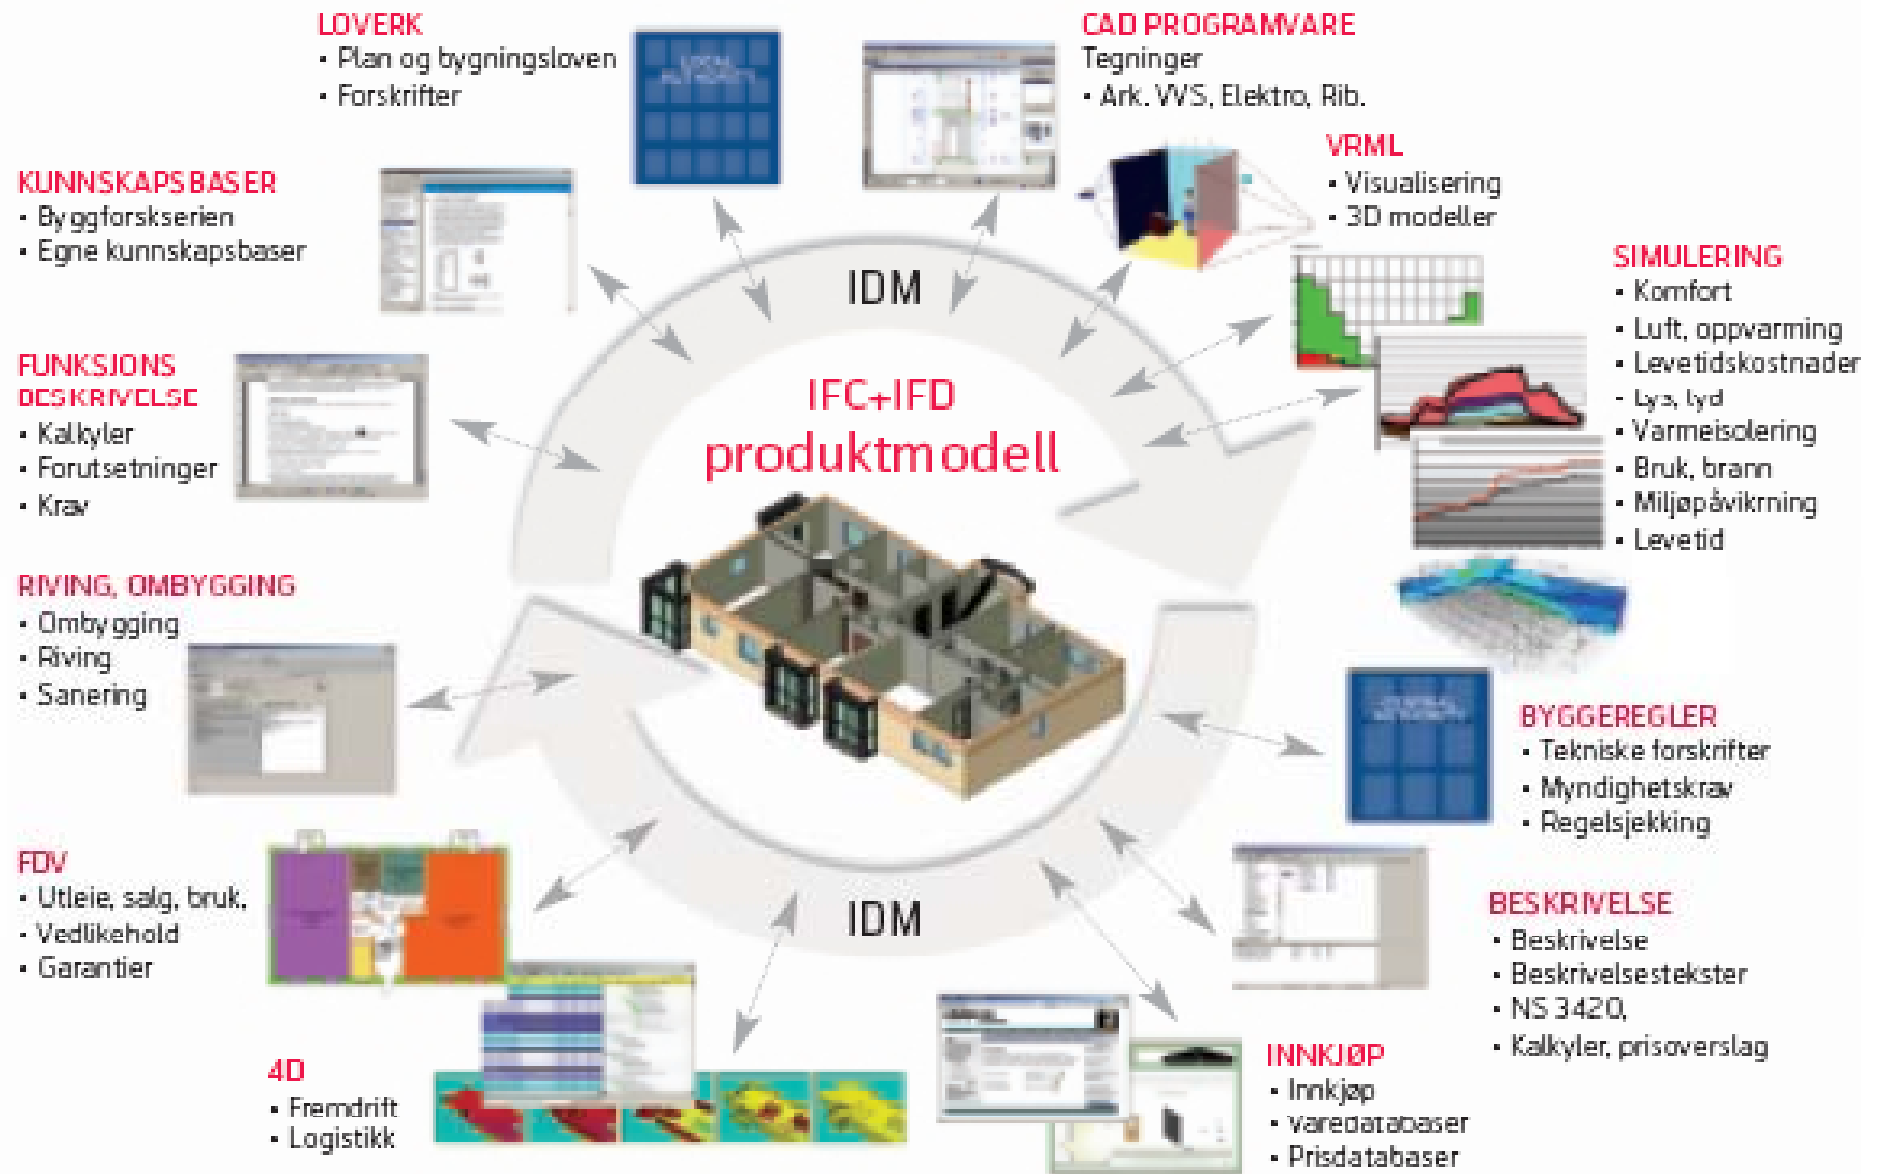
LOVERK
• Plan og bygningsloven
• Forskrifter

CAD PROGRAMVARE
Tegninger
• Ark. VVS, Elektro, Rib.

KUNNSKAPSBASER
• Byggforskserien
• Egne kunnskapsbaser

VRML
• Visualisering
• 3D modeller

IDM

SIMULERING
• Komfort
• Luft, oppvarming
• Levetidskostnader
• Lys, lyd
• Varmeisolering
• Bruk, brann
• Miljøpåvikrning
• Levetid

FUNKSJONS BESKRIVELSE
• Kalkyler
• Forutsetninger
• Krav

IFC+IFD
produktmodell

RIVING, OMBYGGING
• Ombygging
• Riving
• Sanering

BYGGEREGLER
• Tekniske forskrifter
• Myndighetskrav
• Regelsjekking

FDV
• Utleie, salg, bruk,
• Vedlikehold
• Garantier

IDM

BESKRIVELSE
• Beskrivelse
• Beskrivelsestekster
• NS 3420,
• Kalkyler, prisoverslag

4D
• Fremdrift
• Logistikk

INNKJØP
• Innkjøp
• Varedatabaser
• Prisdatabaser